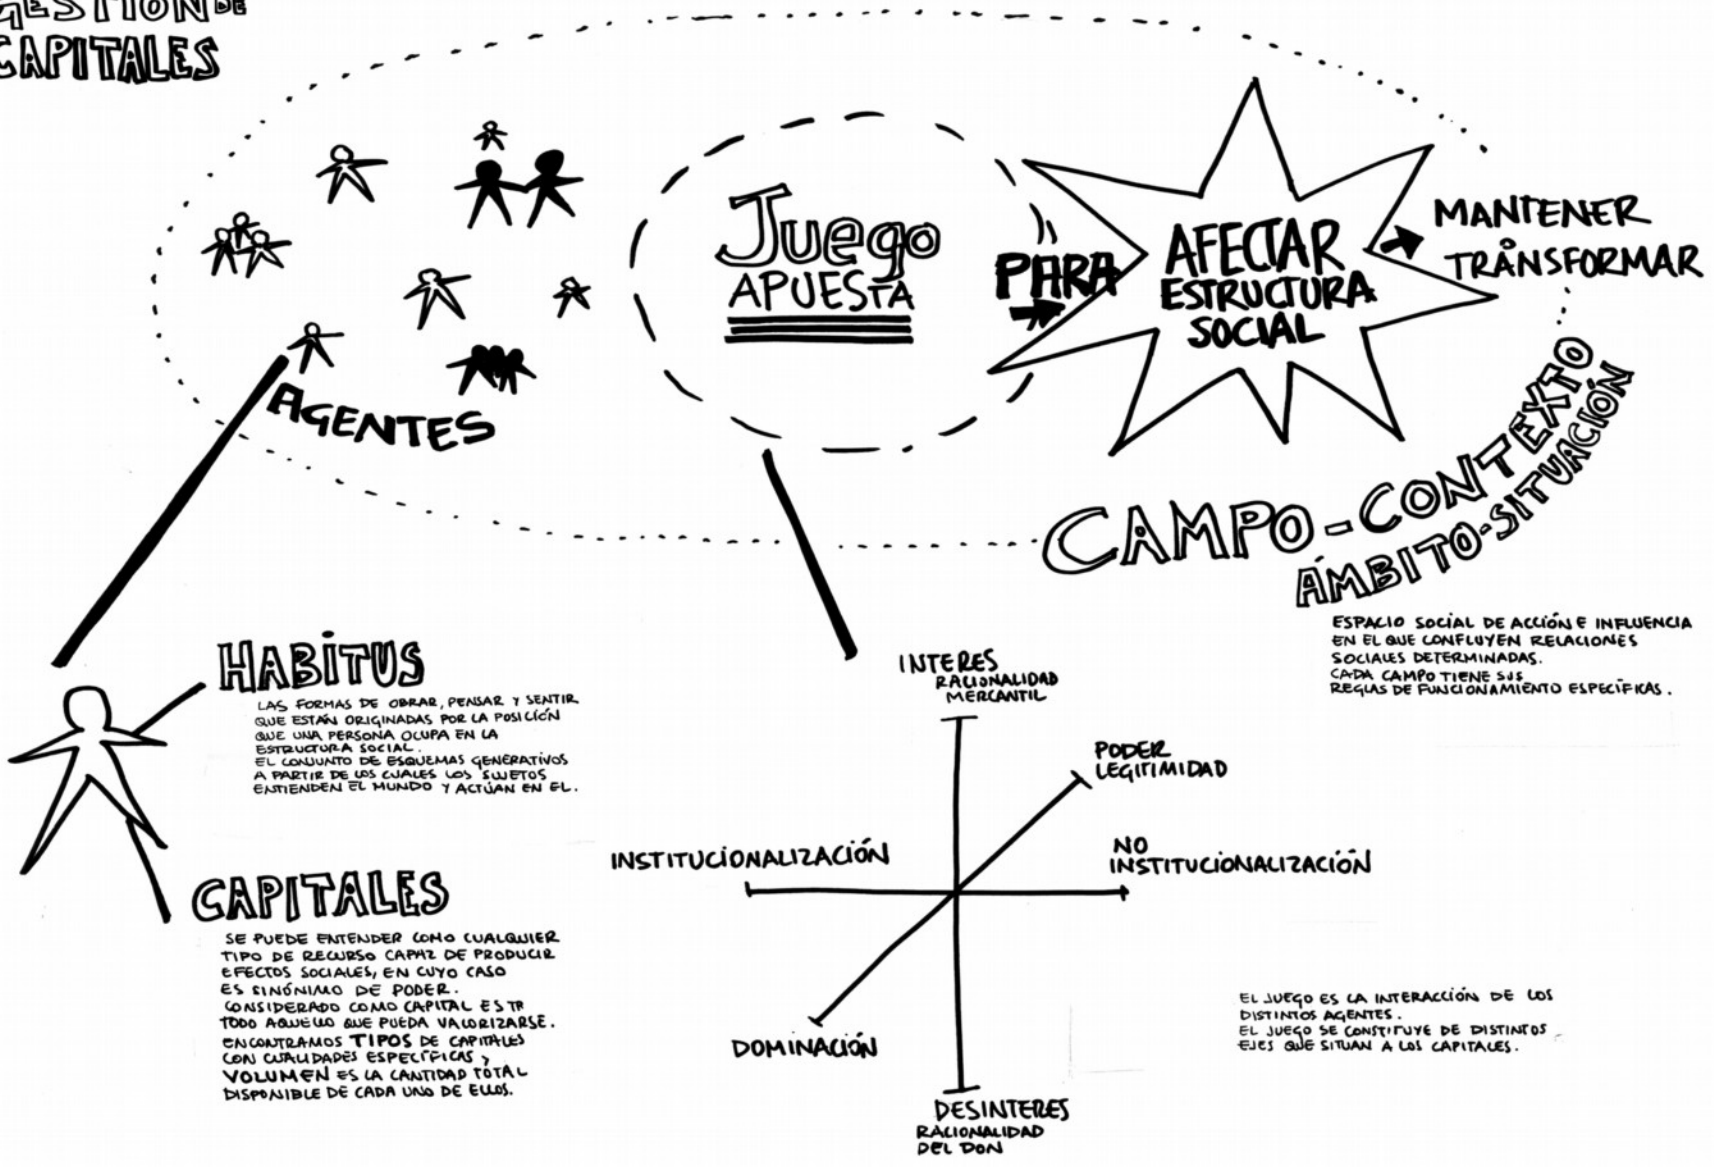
GESTIÓN DE CAPITALES

AGENTES

Juego
APUESTA

PARA

AFECTAR
ESTRUCTURA
SOCIAL

MANTENER
TRANSFORMAR

CAMPO-CONTEXTO
ÁMBITO-SITUACIÓN

ESPACIO SOCIAL DE ACCIÓN E INFLUENCIA EN EL QUE CONFLUYEN RELACIONES SOCIALES DETERMINADAS.
CADA CAMPO TIENE SUS REGLAS DE FUNCIONAMIENTO ESPECÍFICAS.

HABITUS

LAS FORMAS DE OBRAR, PENSAR Y SENTIR QUE ESTÁN ORIGINADAS POR LA POSICIÓN QUE UNA PERSONA OCUPA EN LA ESTRUCTURA SOCIAL.
EL CONJUNTO DE ESQUEMAS GENERATIVOS A PARTIR DE LOS CUALES LOS SUJETOS ENTIENDEN EL MUNDO Y ACTÚAN EN EL.

CAPITALES

SE PUEDE ENTENDER COMO CUALQUIER TIPO DE RECURSO CAPAZ DE PRODUCIR EFECTOS SOCIALES, EN CUYO CASO ES SINÓNIMO DE PODER.
CONSIDERADO COMO CAPITAL ESTA TODO AQUELLO QUE PUEDA VALORIZARSE.
ENCONTRAMOS TIPOS DE CAPITALES CON CUALIDADES ESPECÍFICAS Y VOLUMEN ES LA CANTIDAD TOTAL DISPONIBLE DE CADA UNO DE ELLOS.

INTERES
RACIONALIDAD MERCANTIL

PODER
LEGITIMIDAD

INSTITUCIONALIZACIÓN

NO INSTITUCIONALIZACIÓN

DOMINACIÓN

DESINTERES
RACIONALIDAD DEL DON

EL JUEGO ES LA INTERACCIÓN DE LOS DISTINTOS AGENTES.
EL JUEGO SE CONSTITUYE DE DISTINTOS EJES QUE SITUAN A LOS CAPITALES.